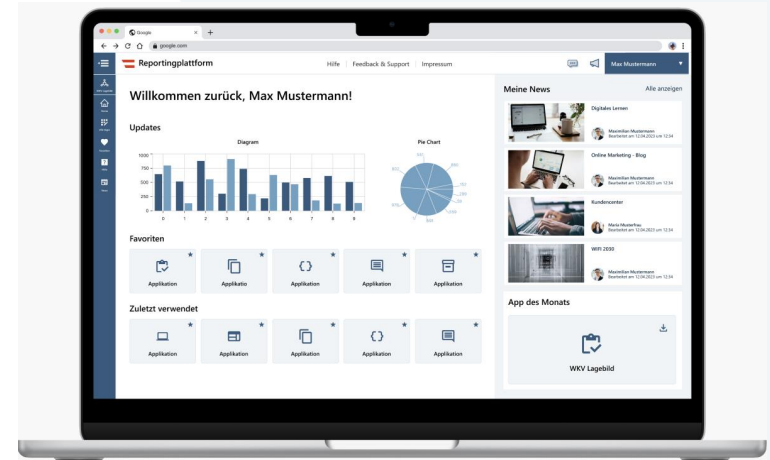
Google
google.com

Reportingplattform
Hilfe | Feedback & Support | Impressum
Max Mustermann

Willkommen zurück, Max Mustermann!

Updates
Diagram
1000
750
500
250
0
0 1 2 3 4 5 6 7 8 9
Pie Chart

Favoriten
Applikation
Applikatio
Applikation
Applikation
Applikation

Zuletzt verwendet
Applikation
Applikation
Applikation
Applikation
Applikation

Meine News
Alle anzeigen
Digitales Lernen
Maximilian Mustermann
Bearbeitet am 12.04.2023 um 12:34
Online Marketing - Blog
Maximilian Mustermann
Bearbeitet am 12.04.2023 um 12:34
Kundencenter
Maria Musterfrau
Bearbeitet am 12.04.2023 um 12:34
WIFI 2030
Maximilian Mustermann
Bearbeitet am 12.04.2023 um 12:34

App des Monats
WKV Lagebild